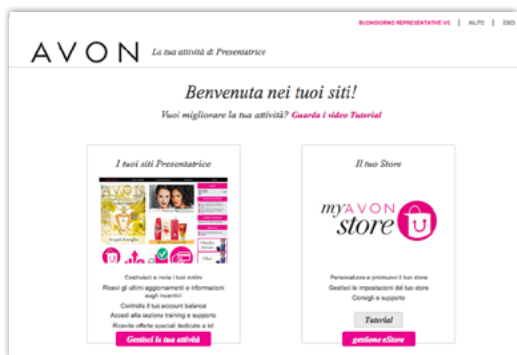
BUONGIORNO REPRESENTATIVE VC | AIUTO | ESCI

AVON La tua attività di Presentatrice

Benvenuta nei tuoi siti!

Vuoi migliorare la tua attività? Guarda i video Tutorial

I tuoi siti Presentatrice

AVON

Costruisci e invia i tuoi ordini
Ricevi gli ultimi aggiornamenti e informazioni sugli incentivi
Controlla il tuo account balance
Accedi alla sezione training e supporto
Ricevile offerte speciali dedicate a te!

Gestisci la tua attività

Il tuo Store

my AVON store

Personalizza e promuovi il tuo store
Gestisci le impostazioni del tuo store
Consigli e supporto

Tutorial

gestione eStore